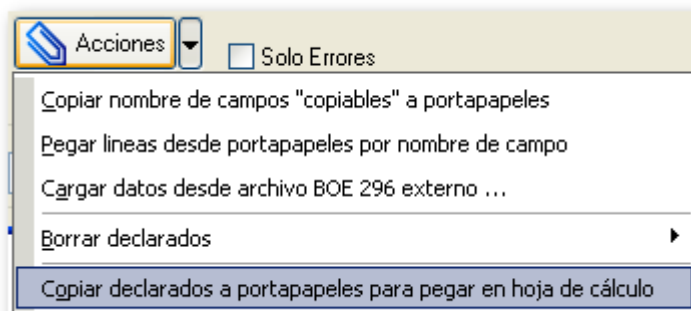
Acciones

Solo Errores

Copiar nombre de campos "copiables" a portapapeles

Pegar lineas desde portapapeles por nombre de campo

Cargar datos desde archivo BOE 296 externo ...

Borrar declarados

Copiar declarados a portapapeles para pegar en hoja de cálculo